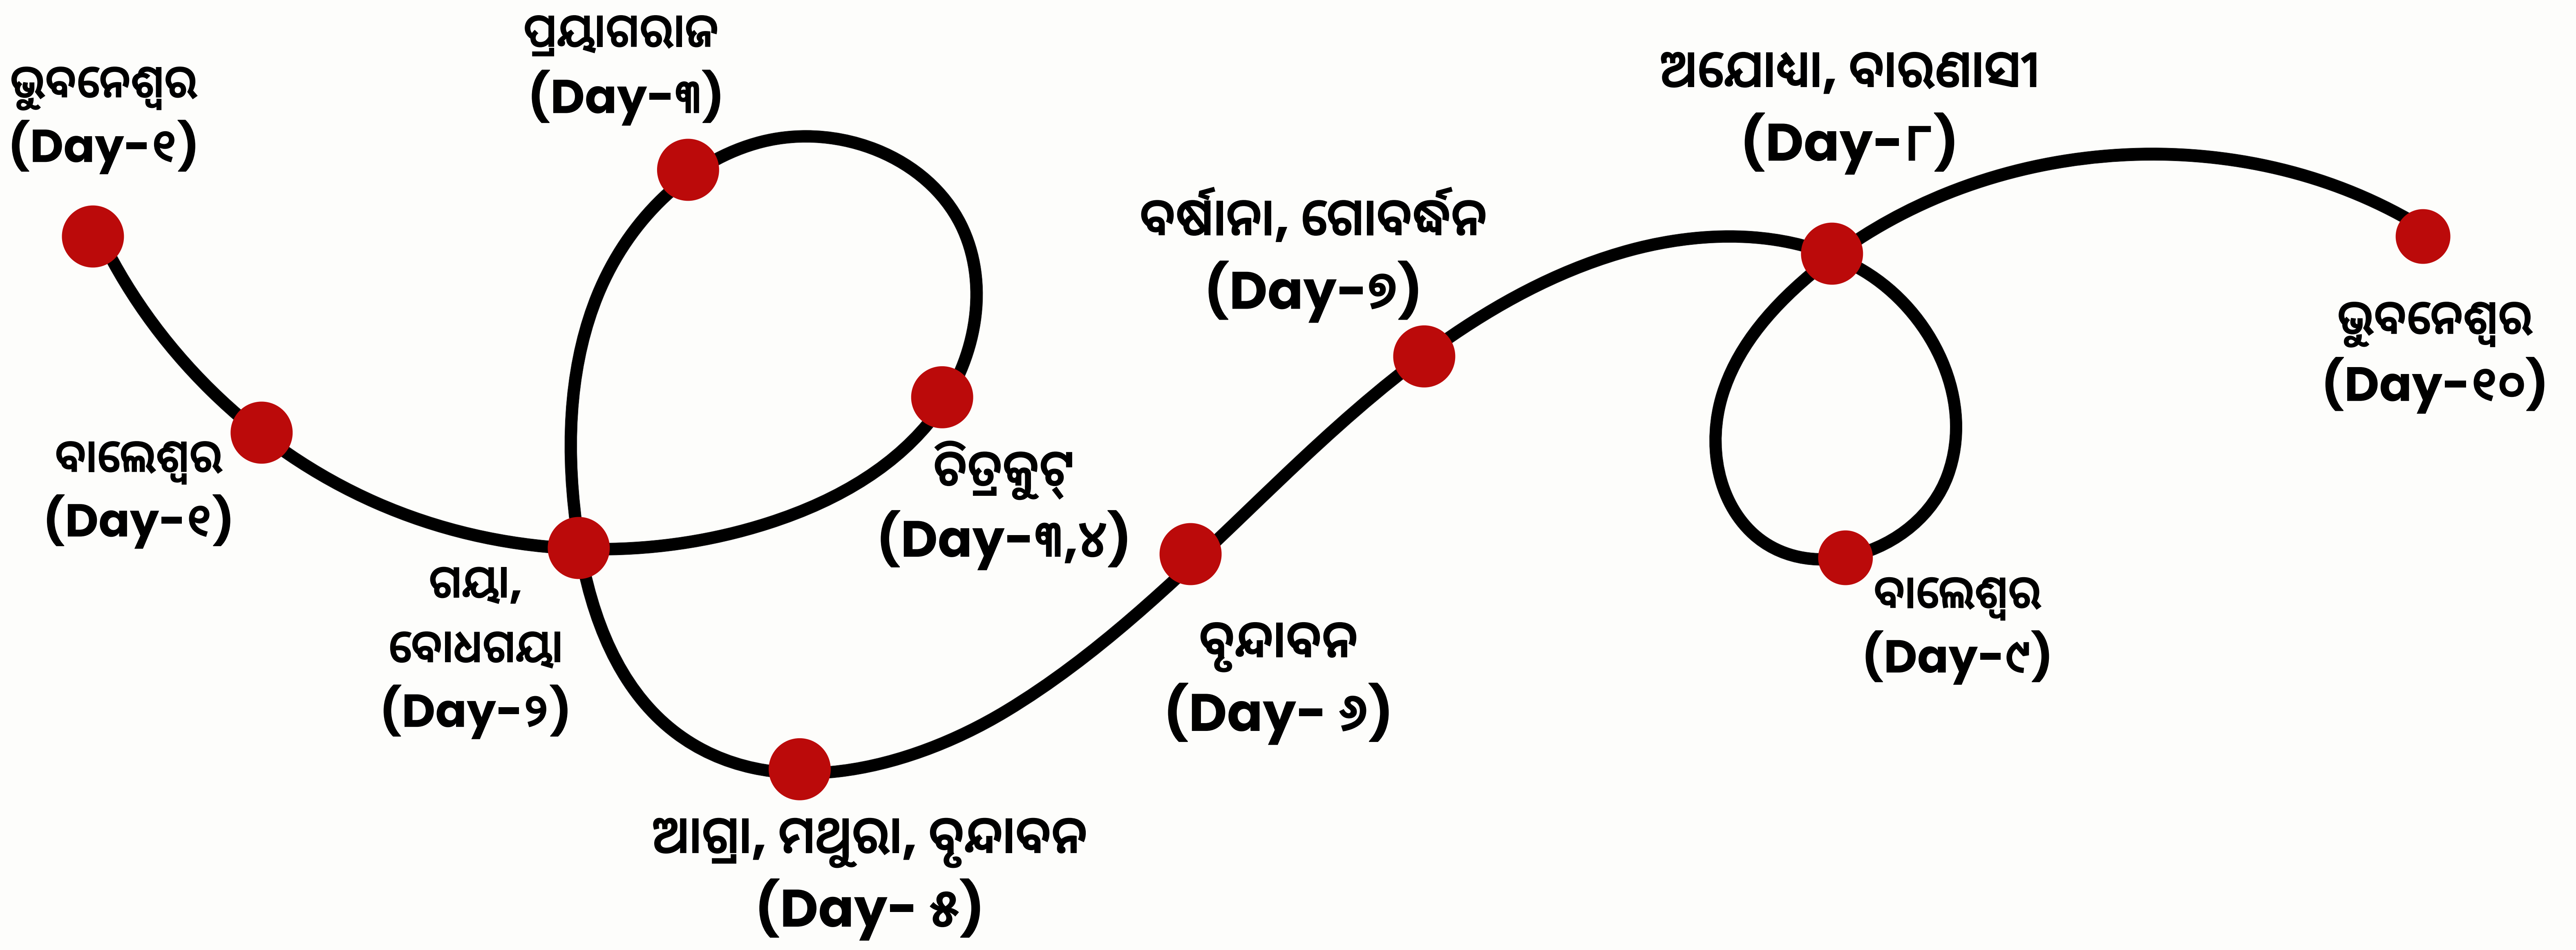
ଭୁବନେଶ୍ୱର
(Day-୧)

ପ୍ରୟାଗରାଜ
(Day-୩)

ଅଯୋଧ୍ୟା, ବାରଣାସୀ
(Day-୮)

ବର୍ଷାନା, ଗୋବର୍ଦ୍ଧନ
(Day-୭)

ଭୁବନେଶ୍ୱର
(Day-୧୦)

ବାଲେଶ୍ୱର
(Day-୧)

ଚିତ୍ରକୁଟ୍
(Day-୩,୪)

ଗୟା,
ବୋଧଗୟା
(Day-୨)

ବୃନ୍ଦାବନ
(Day- ୬)

ବାଲେଶ୍ୱର
(Day-୯)

ଆଗ୍ରା, ମଥୁରା, ବୃନ୍ଦାବନ
(Day- ୫)